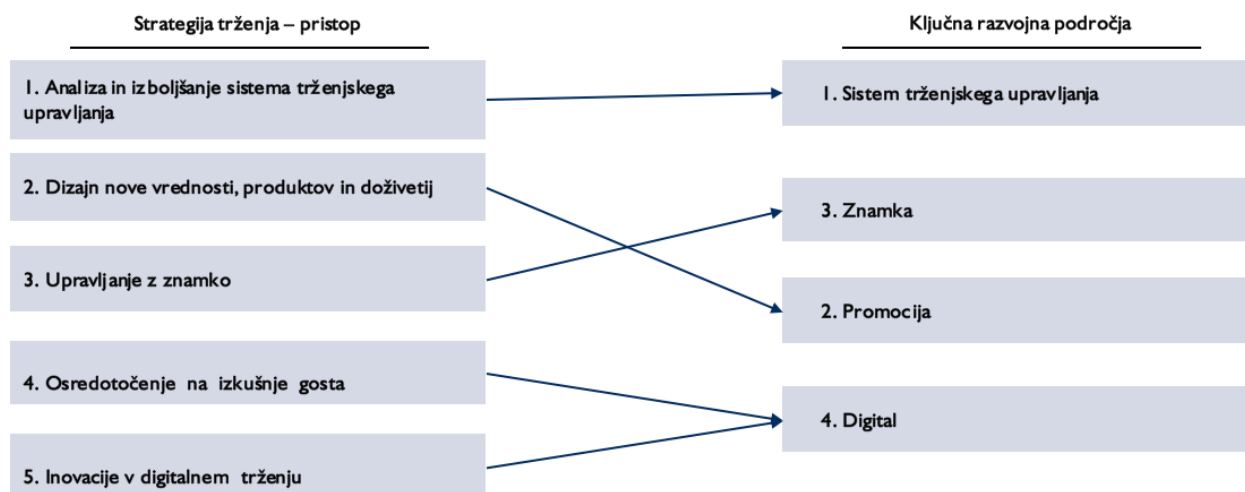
Strategija trženja – pristop

1. Analiza in izboljšanje sistema trženjskega upravljanja

2. Dizajn nove vrednosti, produktov in doživetij

3. Upravljanje z znamko

4. Osredotočenje na izkušnje gosta

5. Inovacije v digitalnem trženju

Ključna razvojna področja

1. Sistem trženjskega upravljanja

3. Znamka

2. Promocija

4. Digital